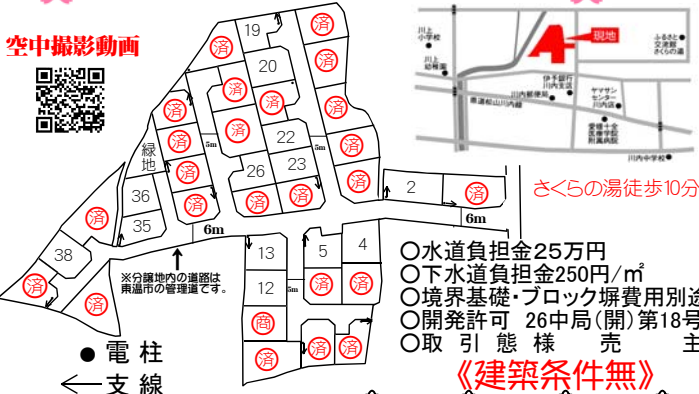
空中撮影動画

19
済
20
済
済
済
済
済
済
緑地
5m
22
済
済
5m
済
26
23
済
済
36
35
済
済
済
済
済
2
済
6m
6m
38
済
済
13
12
5m
5
4
済
済
済
済
商
済
済
済
※分譲地内の道路は東温市の管理道です。

川上小学校
川上幼稚園
伊予銀行川内支店
川内郵便局
東温松山川内線
ヤマザンセンター川内店
愛媛大学医学部附属病院
ふるさと交流館さくらの湯
現地
川内中学校

さくらの湯徒歩10分

○水道負担金25万円
○下水道負担金250円/㎡
○境界基礎・ブロック塀費用別途
○開発許可　26中局(開)第18号
○取引態様　売　主

《建築条件無》

● 電柱
← 支線